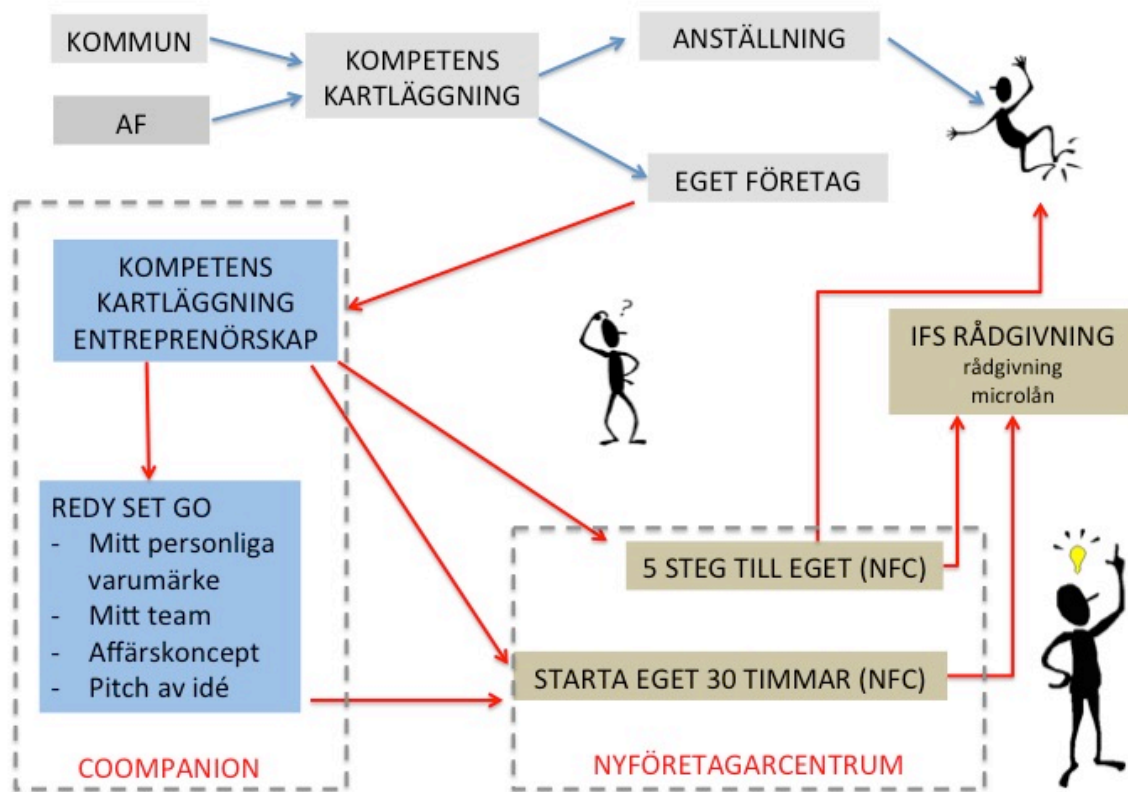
KOMMUN

AF

KOMPETENS KARTLÄGGNING

ANSTÄLLNING

EGET FÖRETAG

KOMPETENS KARTLÄGGNING ENTREPRENÖRSKAP

REDY SET GO
- Mitt personliga varumärke
- Mitt team
- Affärskoncept
- Pitch av idé

COOMPANION

IFS RÅDGIVNING
rådgivning
microlån

5 STEG TILL EGET (NFC)

STARTA EGET 30 TIMMAR (NFC)

NYFÖRETAGARCENTRUM